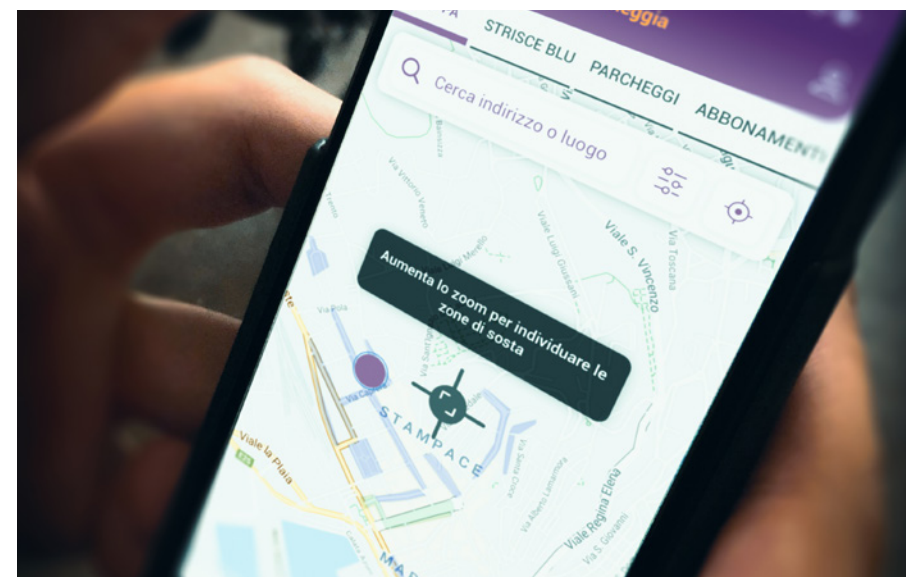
eggia

A

STRISCE BLU

PARCHEGGI

ABBONAMENTI

Cerca indirizzo o luogo

Aumenta lo zoom per individuare le zone di sosta

Via Vittorio Veneto

Viale Luigi Crispo

Viale S. Vincenzo

Via Toscana

Via Pola

STAMPACE

Viale la Plaia

Viale Regina Elena

Via S. Giovanni

MAR